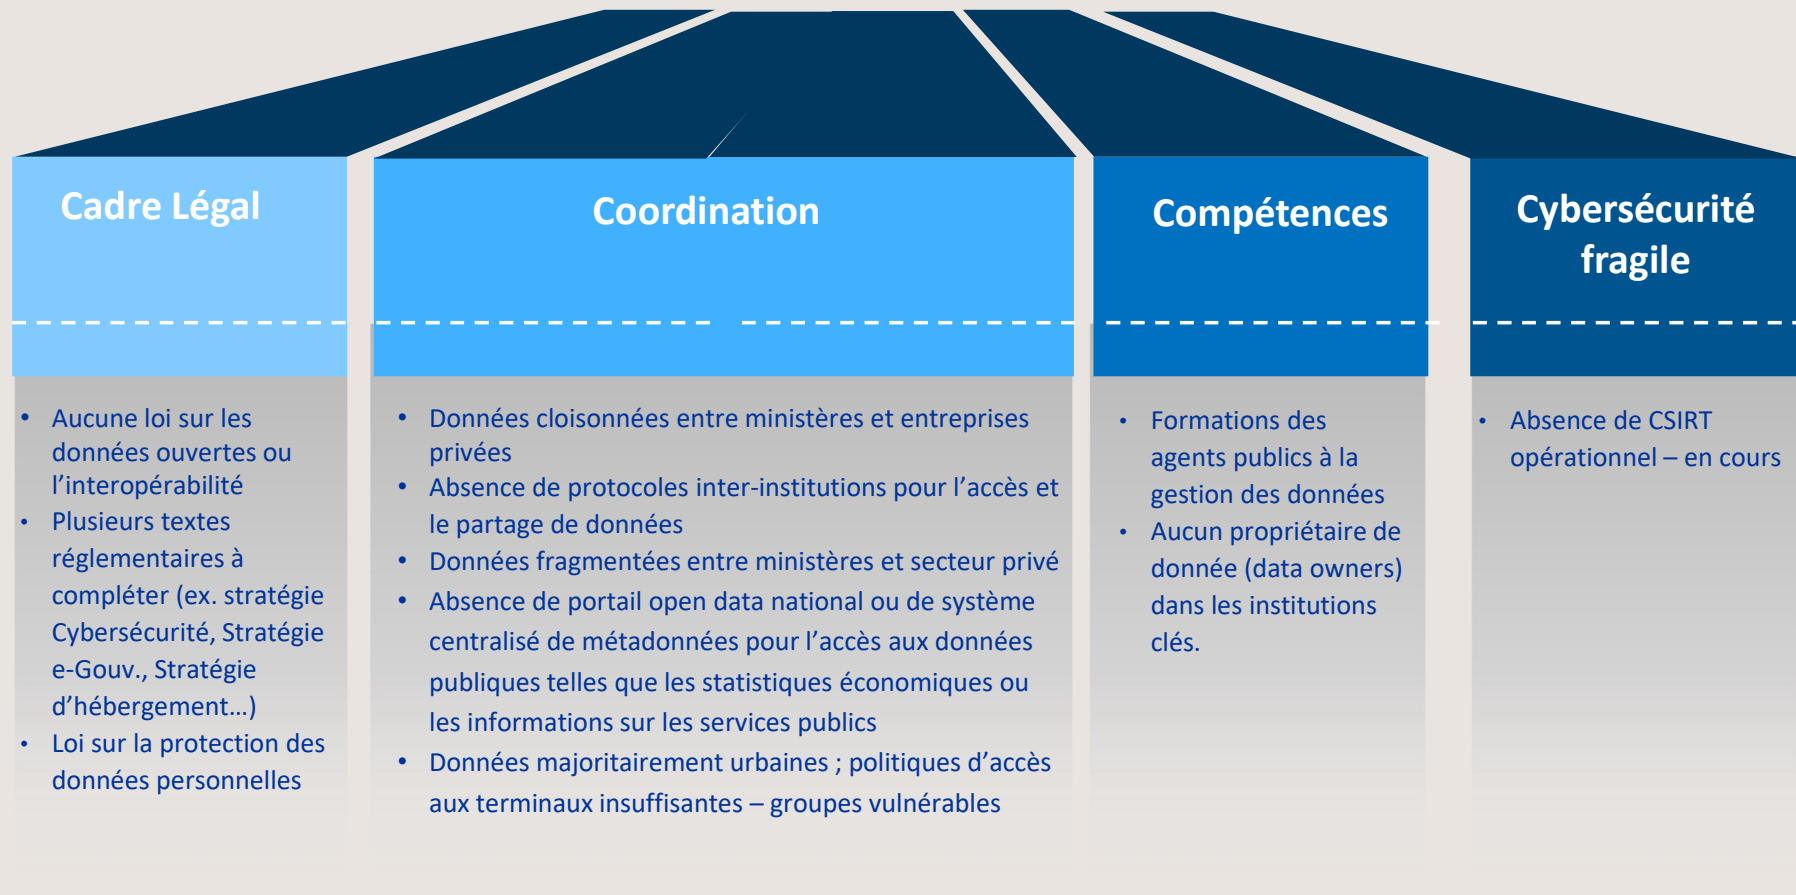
Cadre Légal

- Aucune loi sur les données ouvertes ou l'interopérabilité
- Plusieurs textes réglementaires à compléter (ex. stratégie Cybersécurité, Stratégie e-Gouv., Stratégie d'hébergement…)
- Loi sur la protection des données personnelles

Coordination

- Données cloisonnées entre ministères et entreprises privées
- Absence de protocoles inter-institutions pour l'accès et le partage de données
- Données fragmentées entre ministères et secteur privé
- Absence de portail open data national ou de système centralisé de métadonnées pour l'accès aux données publiques telles que les statistiques économiques ou les informations sur les services publics
- Données majoritairement urbaines ; politiques d'accès aux terminaux insuffisantes – groupes vulnérables

Compétences

- Formations des agents publics à la gestion des données
- Aucun propriétaire de donnée (data owners) dans les institutions clés.

Cybersécurité fragile

- Absence de CSIRT opérationnel – en cours